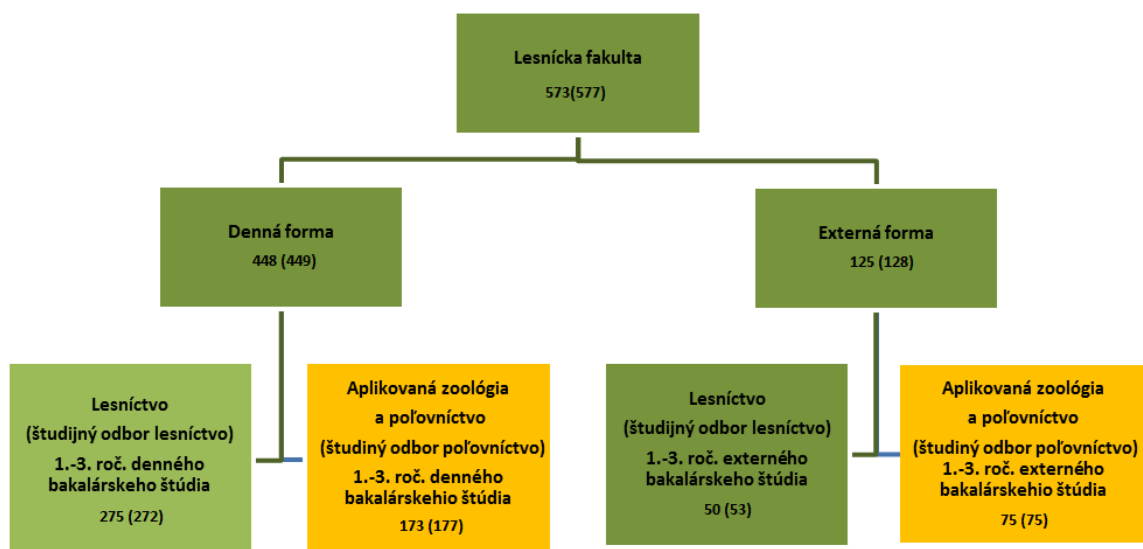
Lesnícka fakulta
573(577)

Denná forma
448 (449)

Externá forma
125 (128)

Lesníctvo
(študijný odbor lesníctvo)
1.-3. roč. denného bakalárskeho štúdia
275 (272)

Aplikovaná zoológia a poľovníctvo
(študiný odbor poľovníctvo)
1.-3. roč. denného bakalárskehio štúdia
173 (177)

Lesníctvo
(študijný odbor lesníctvo)
1.-3. roč. externého bakalárskeho štúdia
50 (53)

Aplikovaná zoológia a poľovníctvo
(študiný odbor poľovníctvo)
1.-3. roč. externého bakalárskehio štúdia
75 (75)